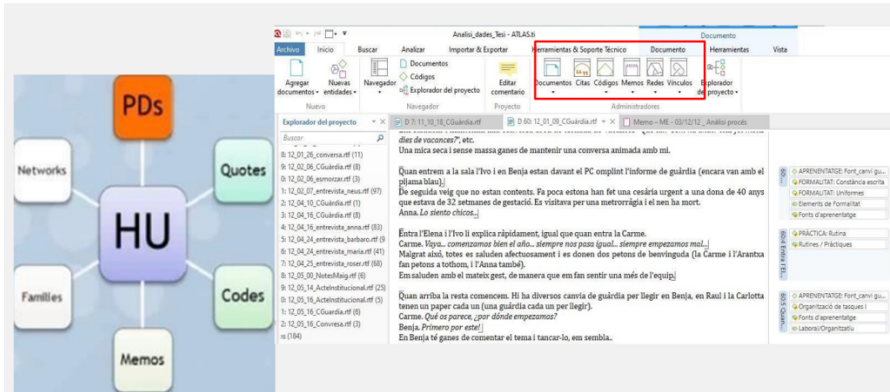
PDs

Networks

Quotes

HU

Families

Codes

Memos

Analisi_dades_Tesi - ATLAS.ti

Documento

Archivo Inicio Buscar Analizar Importar & Exportar Herramientas & Soporte Técnico Documento Herramientas Vista

Agregar documentos Nuevas entidades Nuevo Navegador Documentos Códigos Explorador del proyecto Navegador Editar comentario Proyecto Documentos Citas Códigos Memos Redes Vínculos Administradores Explorador de proyecto

Explorador del proyecto

Buscar

D 7: 11_10_18_CGuàrdia.rtf

D 60: 12_01_09_CGuàrdia.rtf

Memo – ME - 03/12/12 _ Anàlisi procés

8: 12_01_26_conversa.rtf (11)
9: 12_02_06_CGuàrdia.rtf (8)
2: 12_02_06_esmorzar.rtf (3)
1: 12_02_07_entrevista_neus.rtf (97)
3: 12_04_10_CGuàrdia.rtf (1)
3: 12_04_16_CGuàrdia.rtf (8)
4: 12_04_16_entrevista_anna.rtf (83)
5: 12_04_24_entrevista_barbaro.rtf (9
6: 12_04_24_entrevista_maria.rtf (41)
7: 12_04_25_entrevista_roser.rtf (68)
8: 12_05_00_NotesMaig.rtf (6)
9: 12_05_16_ActeInstitucional.rtf (25)
0: 12_05_16_ActeInstitucional.rtf (5)
1: 12_05_16_CGuàrdia.rtf (8)
2: 12_05_16_Convresa.rtf (3)
is (184)

dies de vacances?, etc.
Una mica seca i sense massa ganes de mantenir una conversa animada amb mi.

Quan entrem a la sala l'Ivo i en Benja estan davant el PC omplint l'informe de guàrdia (encara van amb el pijama blau).
De seguida veig que no estan contents. Fa poca estona han fet una cesària urgent a una dona de 40 anys que estava de 32 setmanes de gestació. Es visitava per una metrorràgia i el nen ha mort.
Anna. Lo siento chicos...

Entra l'Elena i l'Ivo li explica ràpidament, igual que quan entra la Carme.
Carme. Vaya... comenzamos bien el año... siempre nos pasa igual... siempre empezamos mal...
Malgrat això, totes es saluden afectuosament i es donen dos petons de benvinguda (la Carme i l'Arantxa fan petons a tothom, i l'Anna també).
Em saluden amb el mateix gest, de manera que em fan sentir una més de l'equip.

Quan arriba la resta comencem. Hi ha diversos canvis de guàrdia per llegir en Benja, en Raul i la Carlotta tenen un paper cada un (una guàrdia cada un per llegir).
Carme. Qué os parece, ¿por dónde empezamos?
Benja. Primero por este!
En Benja té ganes de comentar el tema i tancar-lo, em sembla.

APRENENTATGE: Font_canvi gu...
FORMALITAT: Constància escrita
FORMALITAT: Uniformes
Elements de Formalitat
Fonts d'aprenentatge
PRÀCTICA: Rutina
Rutines / Pràctiques
APRENENTATGE: Font_canvi gu...
Organització de tasques I
Fonts d'aprenentatge
Laboral/Organitzatiu